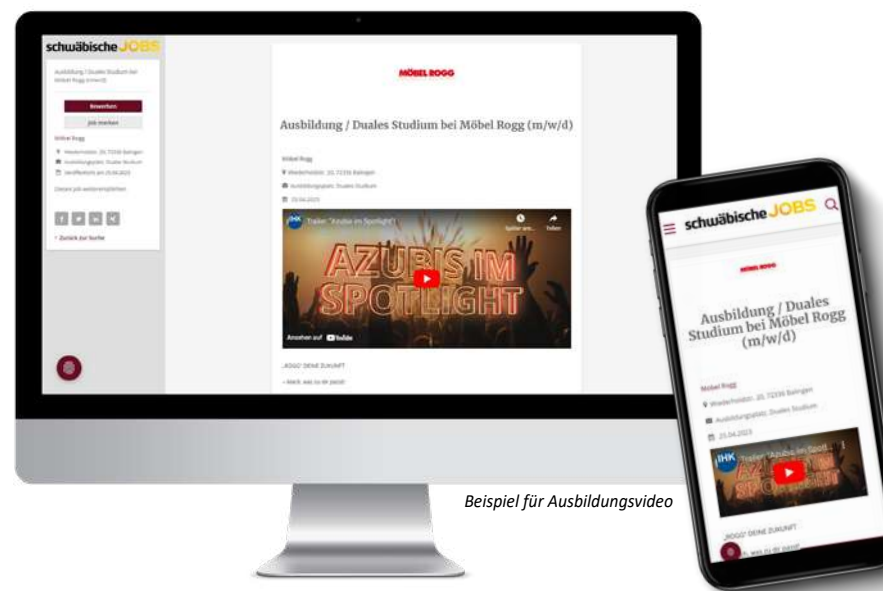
schwäbische JOBS

Ausbildung / Duales Studium bei Möbel Rogg (m/w/d)

Bewerben

Job merken

Möbel Rogg

Wiederholdstr. 20, 72336 Balingen

Ausbildungsplatz, Duales Studium

Veröffentlicht am 25.04.2023

Diesen Job weiterempfehlen

< Zurück zur Suche

MÖBEL ROGG

Ausbildung / Duales Studium bei Möbel Rogg (m/w/d)

Möbel Rogg

Wiederholdstr. 20, 72336 Balingen

Ausbildungsplatz, Duales Studium

25.04.2023

IHK Trailer: "Azubis im Spotlight"

Später ans...

Teilen

AZUBIS IM SPOTLIGHT

Ansehen auf YouTube

„ROGG" DEINE ZUKUNFT

• Merk, was zu dir passt!

schwäbische JOBS

MÖBEL ROGG

Ausbildung / Duales Studium bei Möbel Rogg (m/w/d)

Möbel Rogg

Wiederholdstr. 20, 72336 Balingen

Ausbildungsplatz, Duales Studium

25.04.2023

IHK Trailer: "Azubis im Spotl

AZUBIS IM SPOTLIGHT

„ROGG" DEINE ZUKUNFT

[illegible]h, was zu dir passt!

Beispiel für Ausbildungsvideo